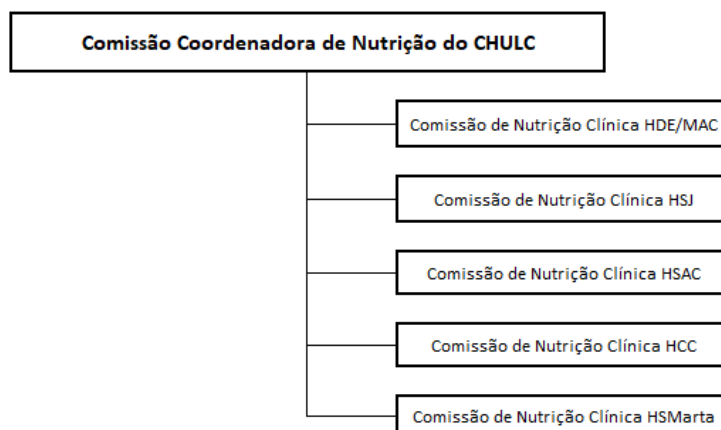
Comissão Coordenadora de Nutrição do CHULC

Comissão de Nutrição Clínica HDE/MAC

Comissão de Nutrição Clínica HSJ

Comissão de Nutrição Clínica HSAC

Comissão de Nutrição Clínica HCC

Comissão de Nutrição Clínica HSMarta